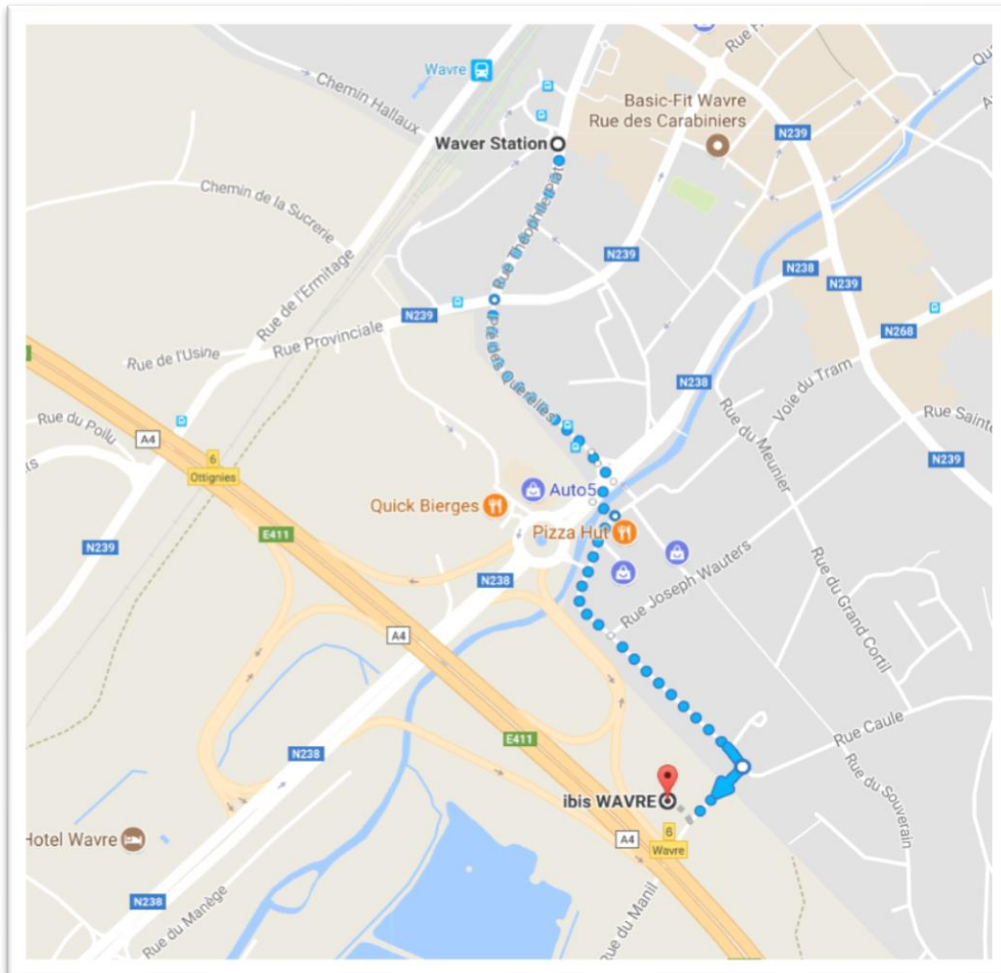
Rue
Wavre
Chemin Hallaux
Basic-Fit Wavre
Rue des Carabiniers
Waver Station
N239
Chemin de la Sucrerie
Rue Théophile Piat
N239
N238
N239
Rue de l'Ermitage
N239
Rue Provinciale
Rue de l'Usine
Rue des Fusillés
N268
N238
Voie du Tram
Rue du Meunier
Rue Sainte
Rue du Poilu
A4
6
Ottignies
N239
Quick Bierges
Auto5
Pizza Hut
N239
E411
N238
Rue Joseph Wauters
Rue du Grand Cortil
A4
Rue Caule
E411
N238
Rue du Souverain
ibis WAVRE
Hotel Wavre
A4
6
Wavre
N238
Rue du Manège
Rue du Manil